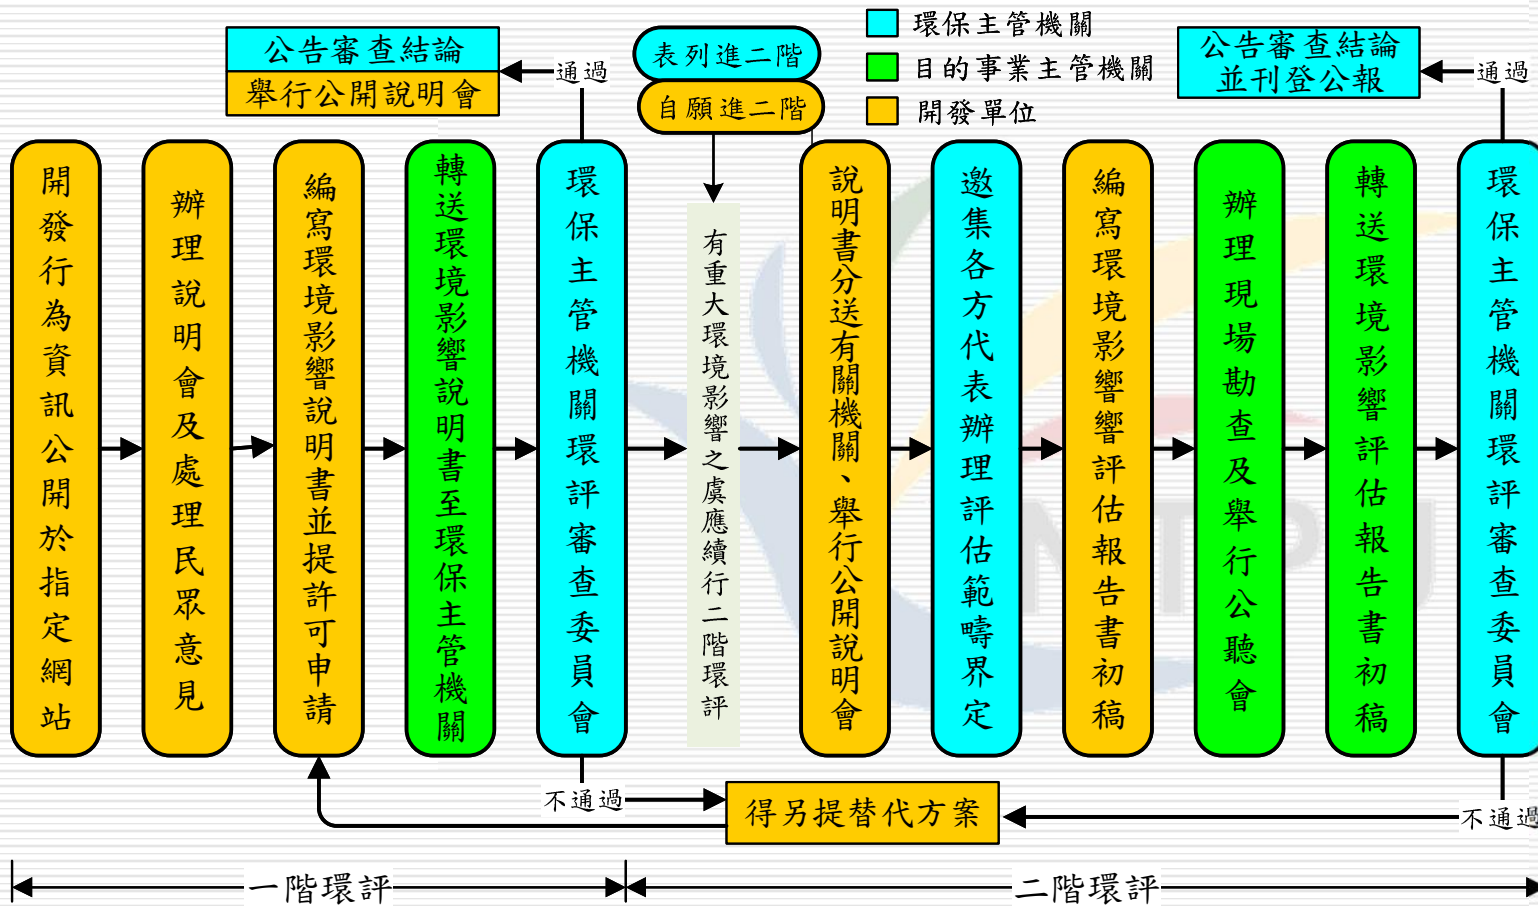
公告審查結論
舉行公開說明會

通過

表列進二階
自願進二階

環保主管機關
目的事業主管機關
開發單位

公告審查結論
並刊登公報

通過

開發行為資訊公開於指定網站

辦理說明會及處理民眾意見

編寫環境影響說明書並提許可申請

轉送環境影響說明書至環保主管機關

環保主管機關環評審查委員會

有重大環境影響之虞應續行二階環評

說明書分送有關機關、舉行公開說明會

邀集各方代表辦理評估範疇界定

編寫環境影響評估報告書初稿

辦理現場勘查及舉行公聽會

轉送環境影響評估報告書初稿

環保主管機關環評審查委員會

不通過

得另提替代方案

不通過

一階環評

二階環評